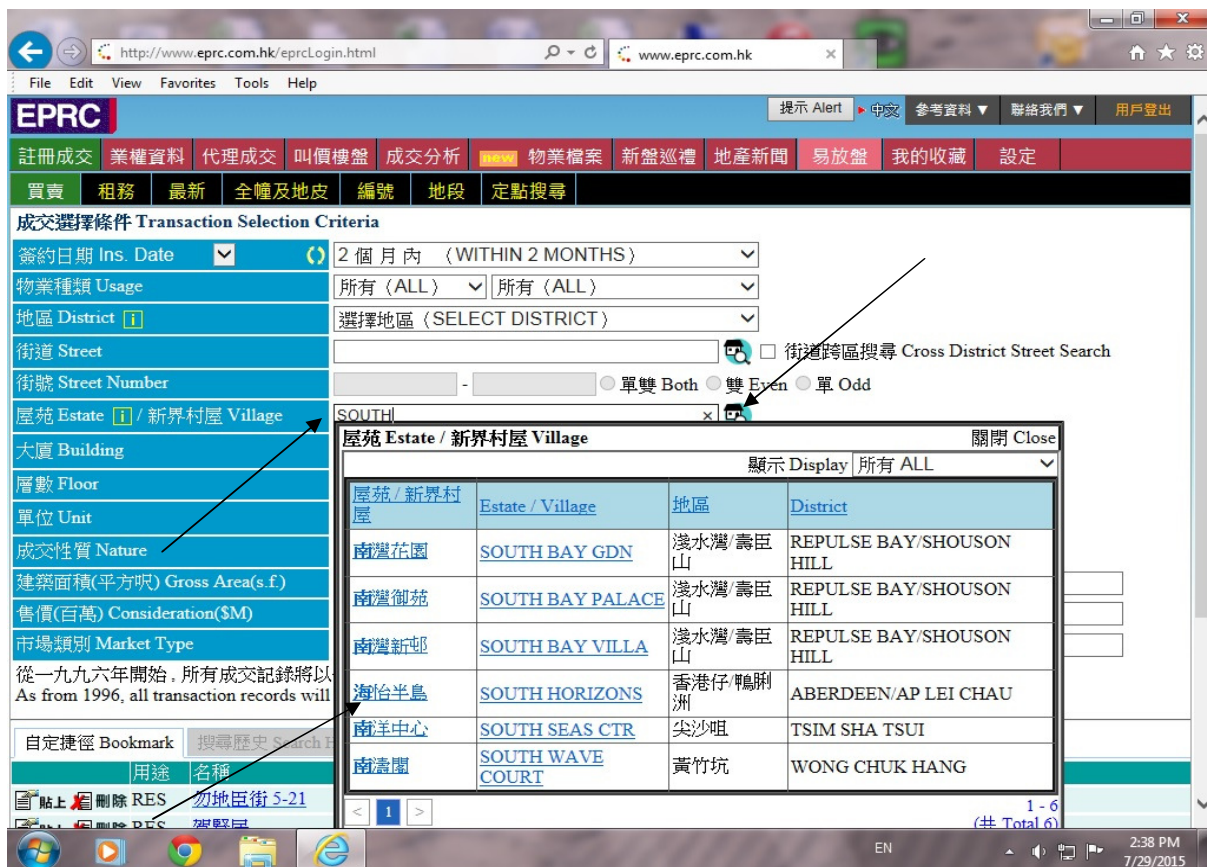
http://www.eprc.com.hk/eprcLogin.html
www.eprc.com.hk

File Edit View Favorites Tools Help

EPRC
提示 Alert ▸ 中文 参考資料 ▼ 聯絡我們 ▼ 用戶登出

註冊成交 業權資料 代理成交 叫價樓盤 成交分析 new 物業檔案 新盤巡禮 地產新聞 易放盤 我的收藏 設定

買賣 租務 最新 全幢及地皮 編號 地段 定點搜尋

成交選擇條件 Transaction Selection Criteria

簽約日期 Ins. Date
2 個 月 內 (WITHIN 2 MONTHS)
物業種類 Usage
所有 (ALL) 所有 (ALL)
地區 District
選擇地區 (SELECT DISTRICT)
街道 Street
街道跨區搜尋 Cross District Street Search
街號 Street Number
單雙 Both 雙 Even 單 Odd
屋苑 Estate / 新界村屋 Village
SOUTH
大廈 Building
層數 Floor
單位 Unit
成交性質 Nature
建築面積(平方呎) Gross Area(s.f.)
售價(百萬) Consideration($M)
市場類別 Market Type

從一九九六年開始，所有成交記錄將以
As from 1996, all transaction records will

屋苑 Estate / 新界村屋 Village
關閉 Close
顯示 Display 所有 ALL

| 屋苑 / 新界村屋 | Estate / Village | 地區 | District |
|---|---|---|---|
| 南灣花園 | SOUTH BAY GDN | 淺水灣/壽臣山 | REPULSE BAY/SHOUSON HILL |
| 南灣御苑 | SOUTH BAY PALACE | 淺水灣/壽臣山 | REPULSE BAY/SHOUSON HILL |
| 南灣新邨 | SOUTH BAY VILLA | 淺水灣/壽臣山 | REPULSE BAY/SHOUSON HILL |
| 海怡半島 | SOUTH HORIZONS | 香港仔/鴨脷洲 | ABERDEEN/AP LEI CHAU |
| 南洋中心 | SOUTH SEAS CTR | 尖沙咀 | TSIM SHA TSUI |
| 南濤閣 | SOUTH WAVE COURT | 黃竹坑 | WONG CHUK HANG |

< 1 >
1 - 6
(共 Total 6)

自定捷徑 Bookmark 搜尋歷史 Search H
用途 名稱
貼上 刪除 RES 勿地臣街 5-21
貼上 刪除 RES 嘉賢居

EN
2:38 PM
7/29/2015